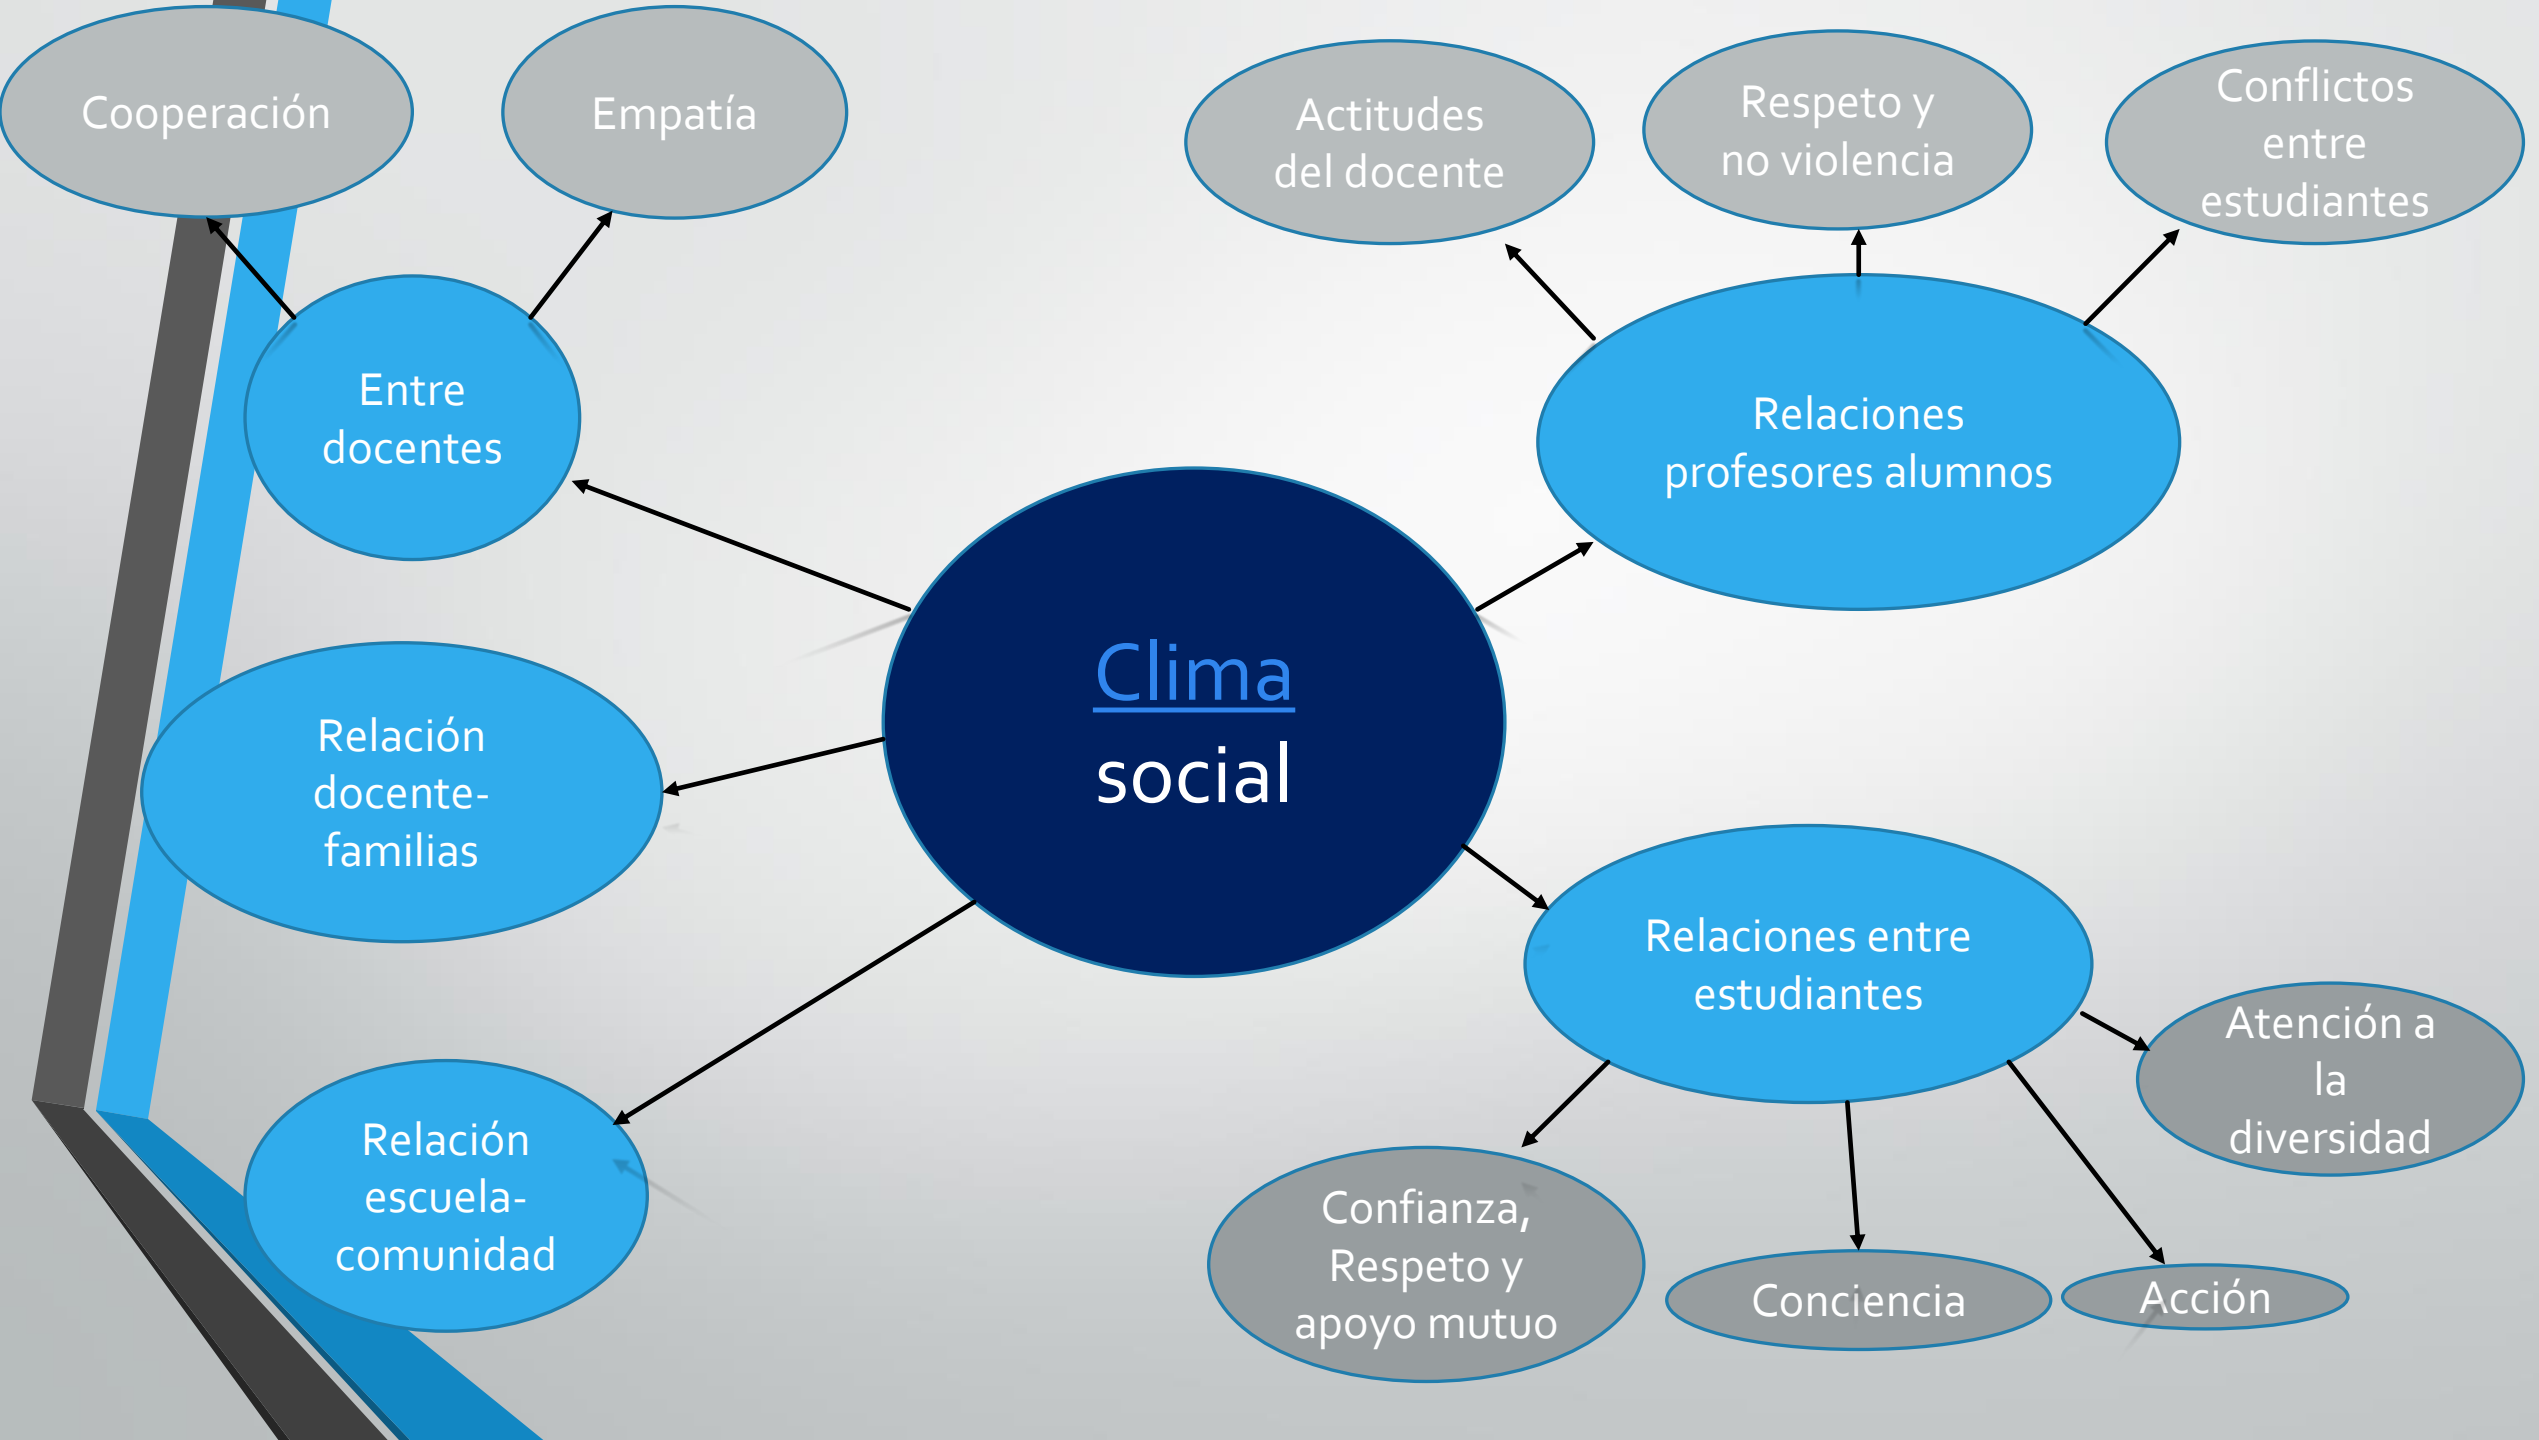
Cooperación

Empatía

Actitudes del docente

Respeto y no violencia

Conflictos entre estudiantes

Entre docentes

Relaciones profesores alumnos

Clima social

Relación docente-familias

Relaciones entre estudiantes

Atención a la diversidad

Relación escuela-comunidad

Confianza, Respeto y apoyo mutuo

Conciencia

Acción